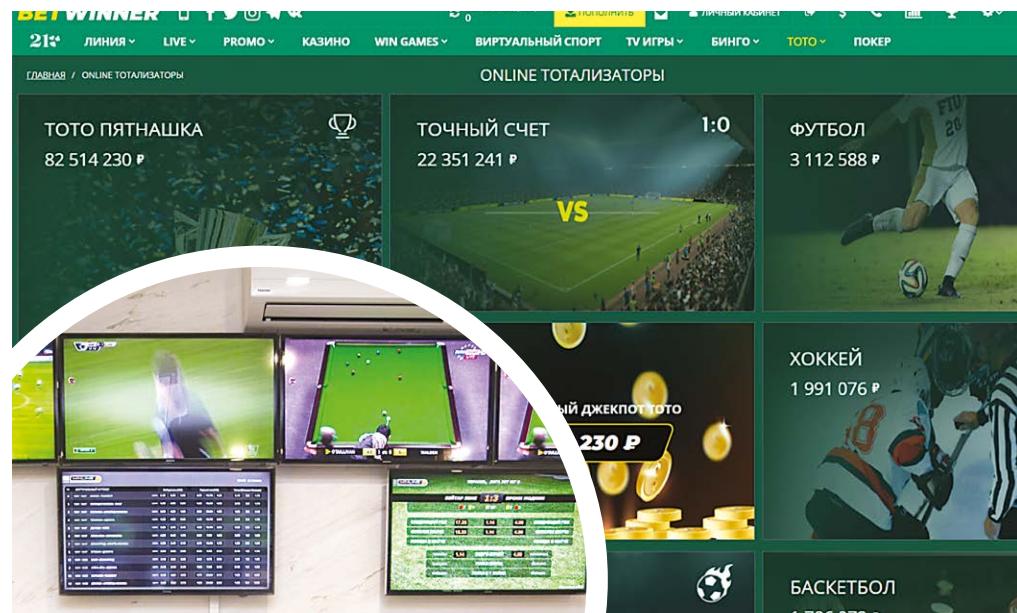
BETWINNER

0

ПОПОЛНИТЬ

ЛИЧНЫЙ КАБИНЕТ

21 ЛИНИЯ LIVE PROMO КАЗИНО WIN GAMES ВИРТУАЛЬНЫЙ СПОРТ TV ИГРЫ БИНГО ТОТО ПОКЕР

ГЛАВНАЯ / ONLINE ТОТАЛИЗАТОРЫ

ONLINE ТОТАЛИЗАТОРЫ

ТОТО ПЯТНАШКА
82 514 230 ₽

ТОЧНЫЙ СЧЕТ 1:0
22 351 241 ₽

VS

ФУТБОЛ
3 112 588 ₽

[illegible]ЫЙ ДЖЕКПОТ ТОТО
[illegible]230 ₽

ХОККЕЙ
1 991 076 ₽

БАСКЕТБОЛ
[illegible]